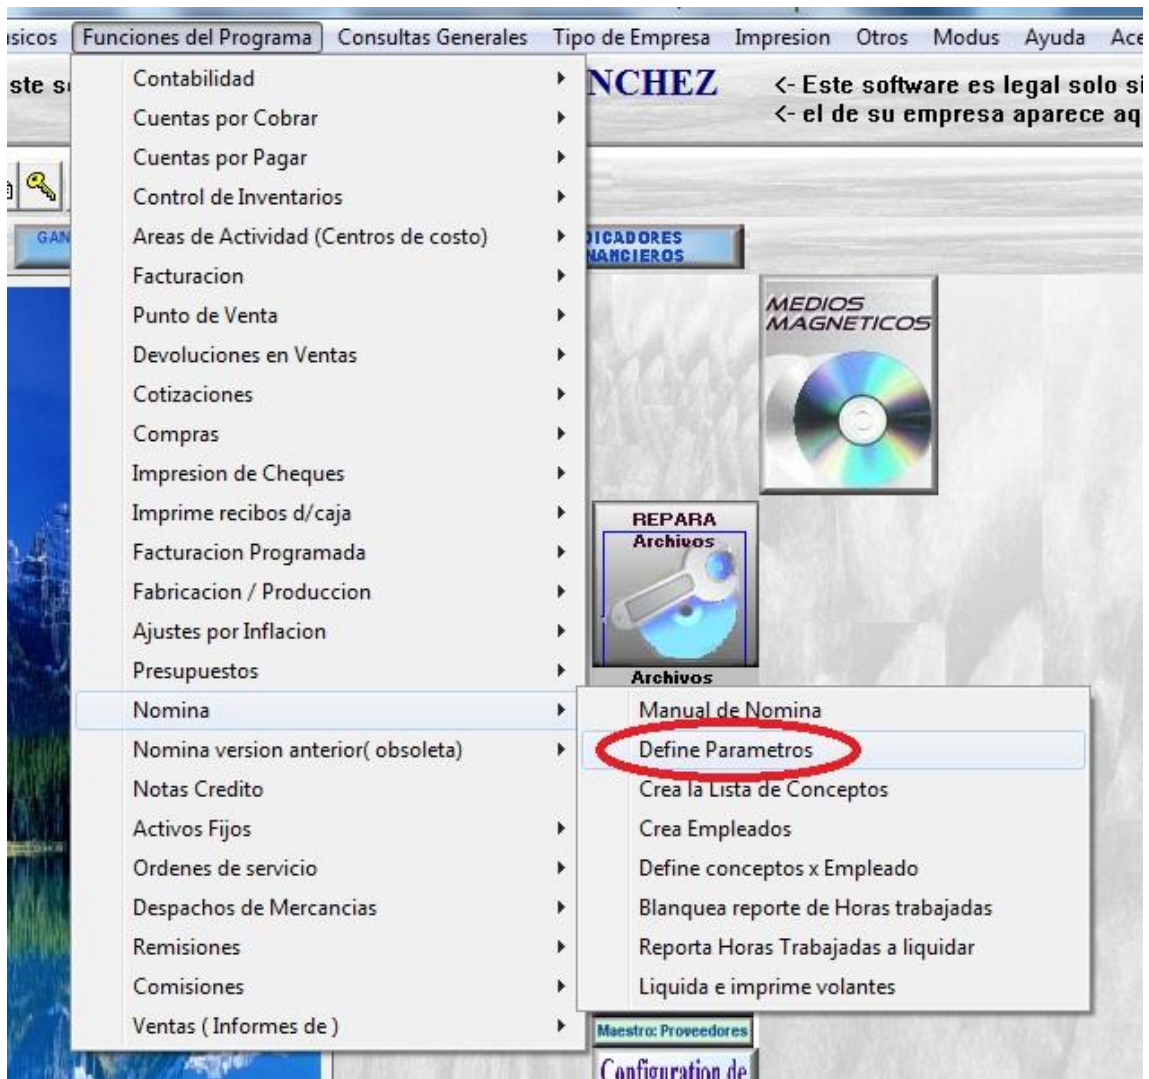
isicos Funciones del Programa Consultas Generales Tipo de Empresa Impresion Otros Modus Ayuda Ace

ste s

NCHEZ

<- Este software es legal solo si
<- el de su empresa aparece aq

GAN

ICADORES
NANCIEROS

MEDIOS
MAGNETICOS

REPARA
Archivos

Archivos

Contabilidad
Cuentas por Cobrar
Cuentas por Pagar
Control de Inventarios
Areas de Actividad (Centros de costo)
Facturacion
Punto de Venta
Devoluciones en Ventas
Cotizaciones
Compras
Impresion de Cheques
Imprime recibos d/caja
Facturacion Programada
Fabricacion / Produccion
Ajustes por Inflacion
Presupuestos
Nomina
Nomina version anterior( obsoleta)
Notas Credito
Activos Fijos
Ordenes de servicio
Despachos de Mercancias
Remisiones
Comisiones
Ventas ( Informes de )

Manual de Nomina
Define Parametros
Crea la Lista de Conceptos
Crea Empleados
Define conceptos x Empleado
Blanquea reporte de Horas trabajadas
Reporta Horas Trabajadas a liquidar
Liquida e imprime volantes

Maestro: Proveedores
Configuration de